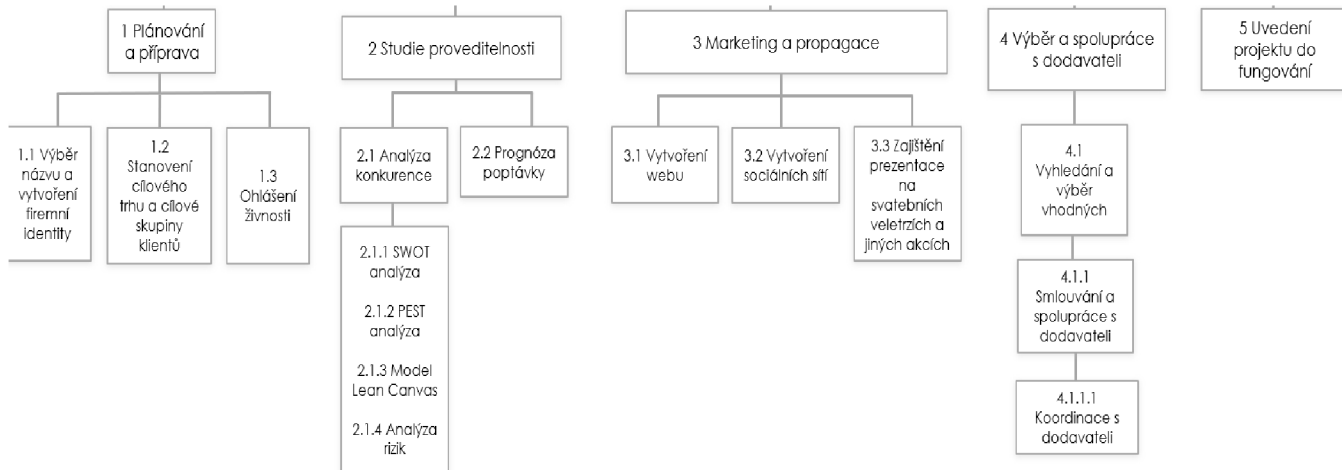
1 Plánování a příprava

1.1 Výběr názvu a vytvoření firemní identity

1.2 Stanovení cílového trhu a cílové skupiny klientů

1.3 Ohlášení živnosti

2 Studie proveditelnosti

2.1 Analýza konkurence

2.1.1 SWOT analýza

2.1.2 PEST analýza

2.1.3 Model Lean Canvas

2.1.4 Analýza rizik

2.2 Prognóza poptávky

3 Marketing a propagace

3.1 Vytvoření webu

3.2 Vytvoření sociálních sítí

3.3 Zajištění prezentace na svatebních veletrzích a jiných akcích

4 Výběr a spolupráce s dodavateli

4.1 Vyhledání a výběr vhodných

4.1.1 Smlouvání a spolupráce s dodavateli

4.1.1.1 Koordinace s dodavateli

5 Uvedení projektu do fungování